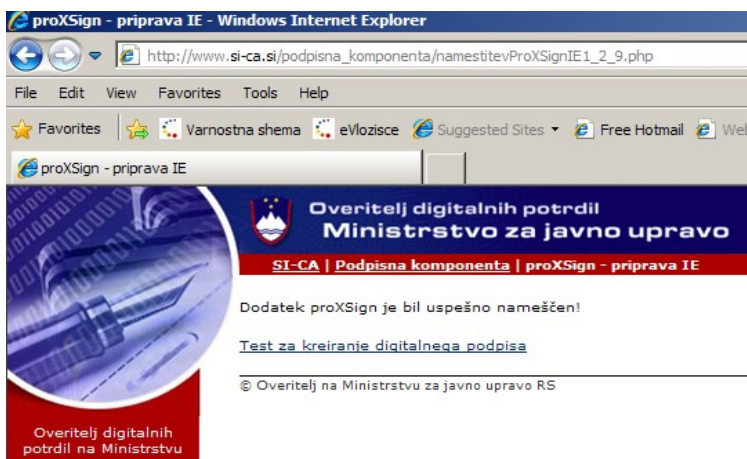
proXSign - priprava IE - Windows Internet Explorer

http://www.si-ca.si/podpisna_komponenta/namestitevProXSignIE1_2_9.php

File Edit View Favorites Tools Help

Favorites Varnostna shema eVlozisce Suggested Sites Free Hotmail Wel

proXSign - priprava IE

Overitelj digitalnih potrdil
Ministrstvo za javno upravo

SI-CA | Podpisna komponenta | proXSign - priprava IE

Dodatek proXSign je bil uspešno nameščen!

Test za kreiranje digitalnega podpisa

© Overitelj na Ministrstvu za javno upravo RS

Overitelj digitalnih potrdil na Ministrstvu